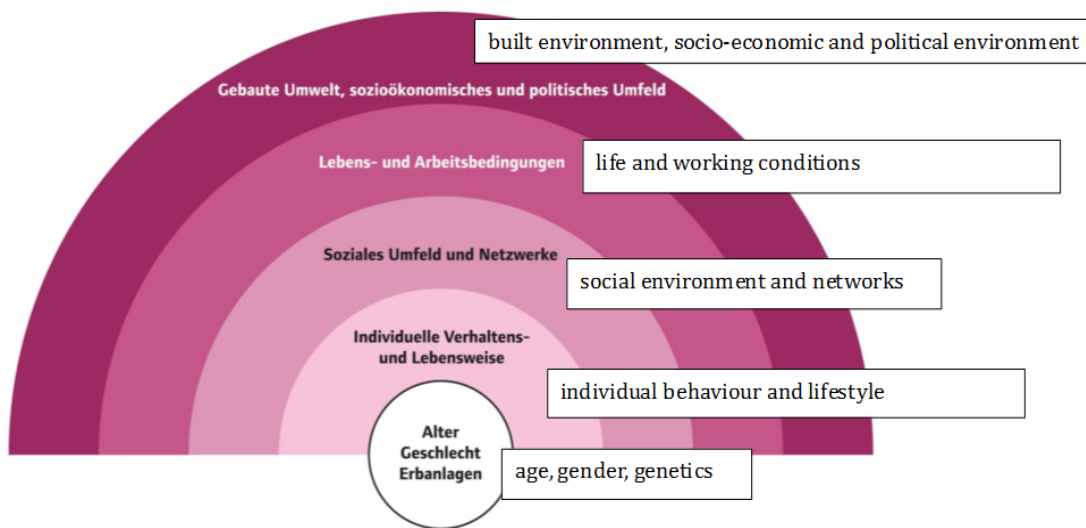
built environment, socio-economic and political environment

Gebaute Umwelt, sozioökonomisches und politisches Umfeld

Lebens- und Arbeitsbedingungen

life and working conditions

Soziales Umfeld und Netzwerke

social environment and networks

Individuelle Verhaltens- und Lebensweise

individual behaviour and lifestyle

Alter
Geschlecht
Erbanlagen

age, gender, genetics